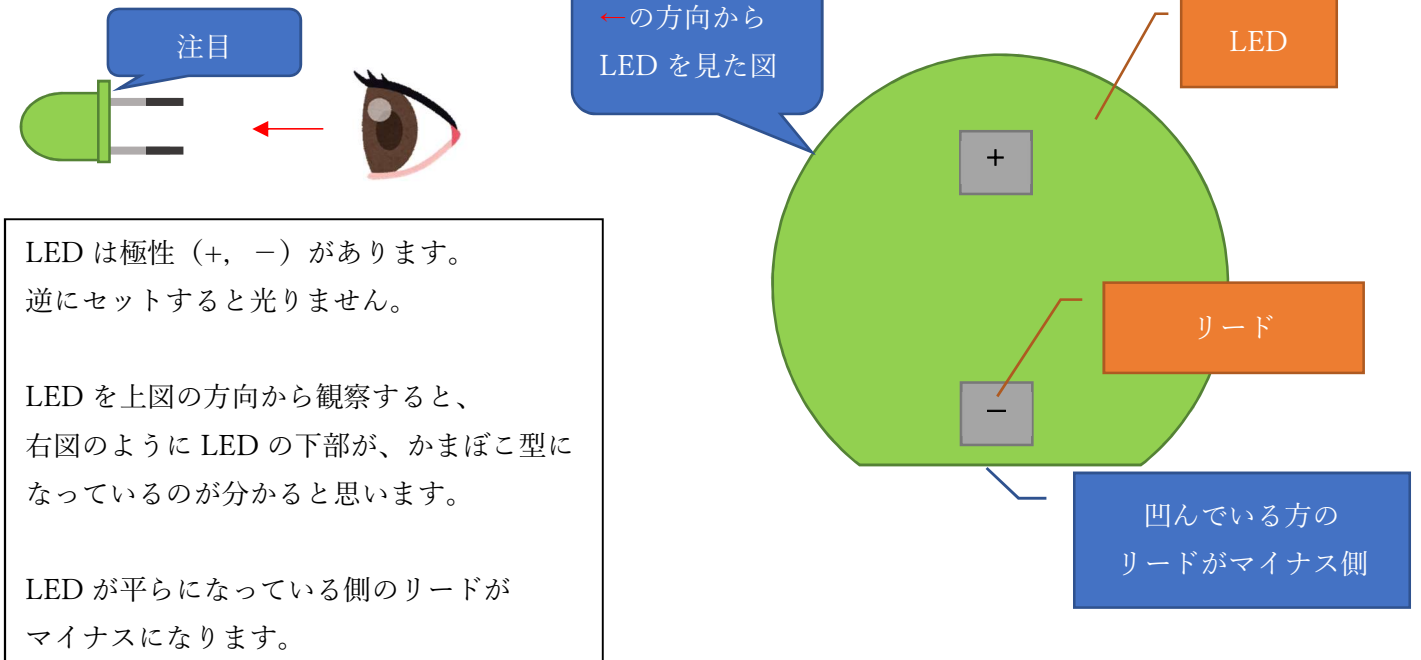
注目

←の方向から
LED を見た図

LED

+

リード

−

凹んでいる方の
リードがマイナス側

LED は極性（+, −）があります。
逆にセットすると光りません。

LED を上図の方向から観察すると、
右図のように LED の下部が、かまぼこ型になっているのが分かると思います。

LED が平らになっている側のリードがマイナスになります。